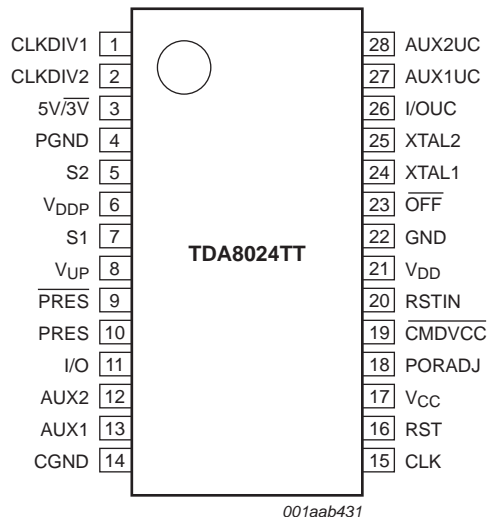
CLKDIV1 1
CLKDIV2 2
5V/$\overline{3V}$ 3
PGND 4
S2 5
$V_{DDP}$ 6
S1 7
$V_{UP}$ 8
$\overline{PRES}$ 9
PRES 10
I/O 11
AUX2 12
AUX1 13
CGND 14

TDA8024TT

28 AUX2UC
27 AUX1UC
26 I/OUC
25 XTAL2
24 XTAL1
23 $\overline{OFF}$
22 GND
21 $V_{DD}$
20 RSTIN
19 $\overline{CMDVCC}$
18 PORADJ
17 $V_{CC}$
16 RST
15 CLK

001aab431